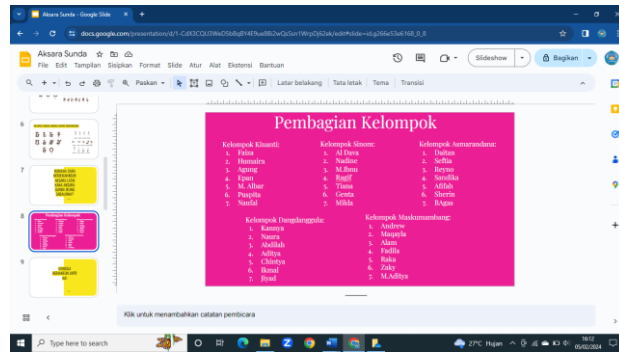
Aksara Sunda - Google Slide

docs.google.com/presentation/d/1-Cdl3CQU3WeD5bBq8Y4E9ue8b2wQcSun1WrpDj62ek/edit#slide=id.g266e53e6168_0_8

Aksara Sunda
File Edit Tampilan Sisipkan Format Slide Atur Alat Ekstensi Bantuan

Slideshow
Bagikan

Paskan
Latar belakang | Tata letak | Tema | Transisi

Pembagian Kelompok

Kelompok Kinanti:
1. Faisa
2. Humaira
3. Agung
4. Epan
5. M. Albar
6. Puspita
7. Naufal

Kelompok Sinom:
1. Al Dava
2. Nadine
3. M.Ibnu
4. Ragif
5. Tiana
6. Genta
7. Milda

Kelompok Asmarandana:
1. Daffan
2. Seftia
3. Reyno
4. Sandika
5. Afifah
6. Sherin
7. BAgas

Kelompok Dangdanggula:
1. Kanaya
2. Naura
3. Abdillah
4. Aditya
5. Chintya
6. Ikmal
7. Ifzad

Kelompok Maskumambang:
1. Andrew
2. Maqayla
3. Alam
4. Fadlis
5. Raka
6. Zaky
7. M.Aditya

Klik untuk menambahkan catatan pembicara

Type here to search

27°C Hujan
16:12
05/02/2024